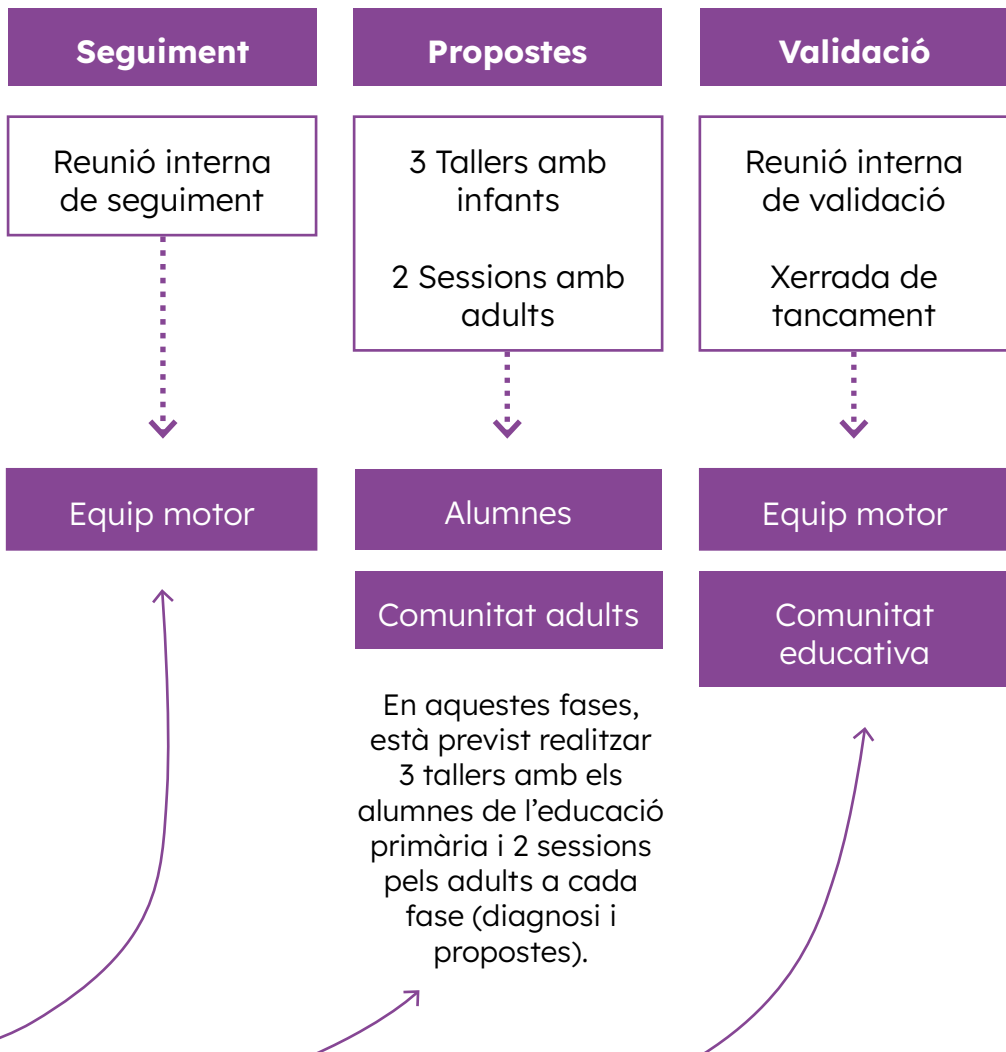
Seguiment

Propostes

Validació

Reunió interna de seguiment

3 Tallers amb infants

2 Sessions amb adults

Reunió interna de validació

Xerrada de tancament

Equip motor

Alumnes

Comunitat adults

Equip motor

Comunitat educativa

En aquestes fases, està previst realitzar 3 tallers amb els alumnes de l'educació primària i 2 sessions pels adults a cada fase (diagnosi i propostes).